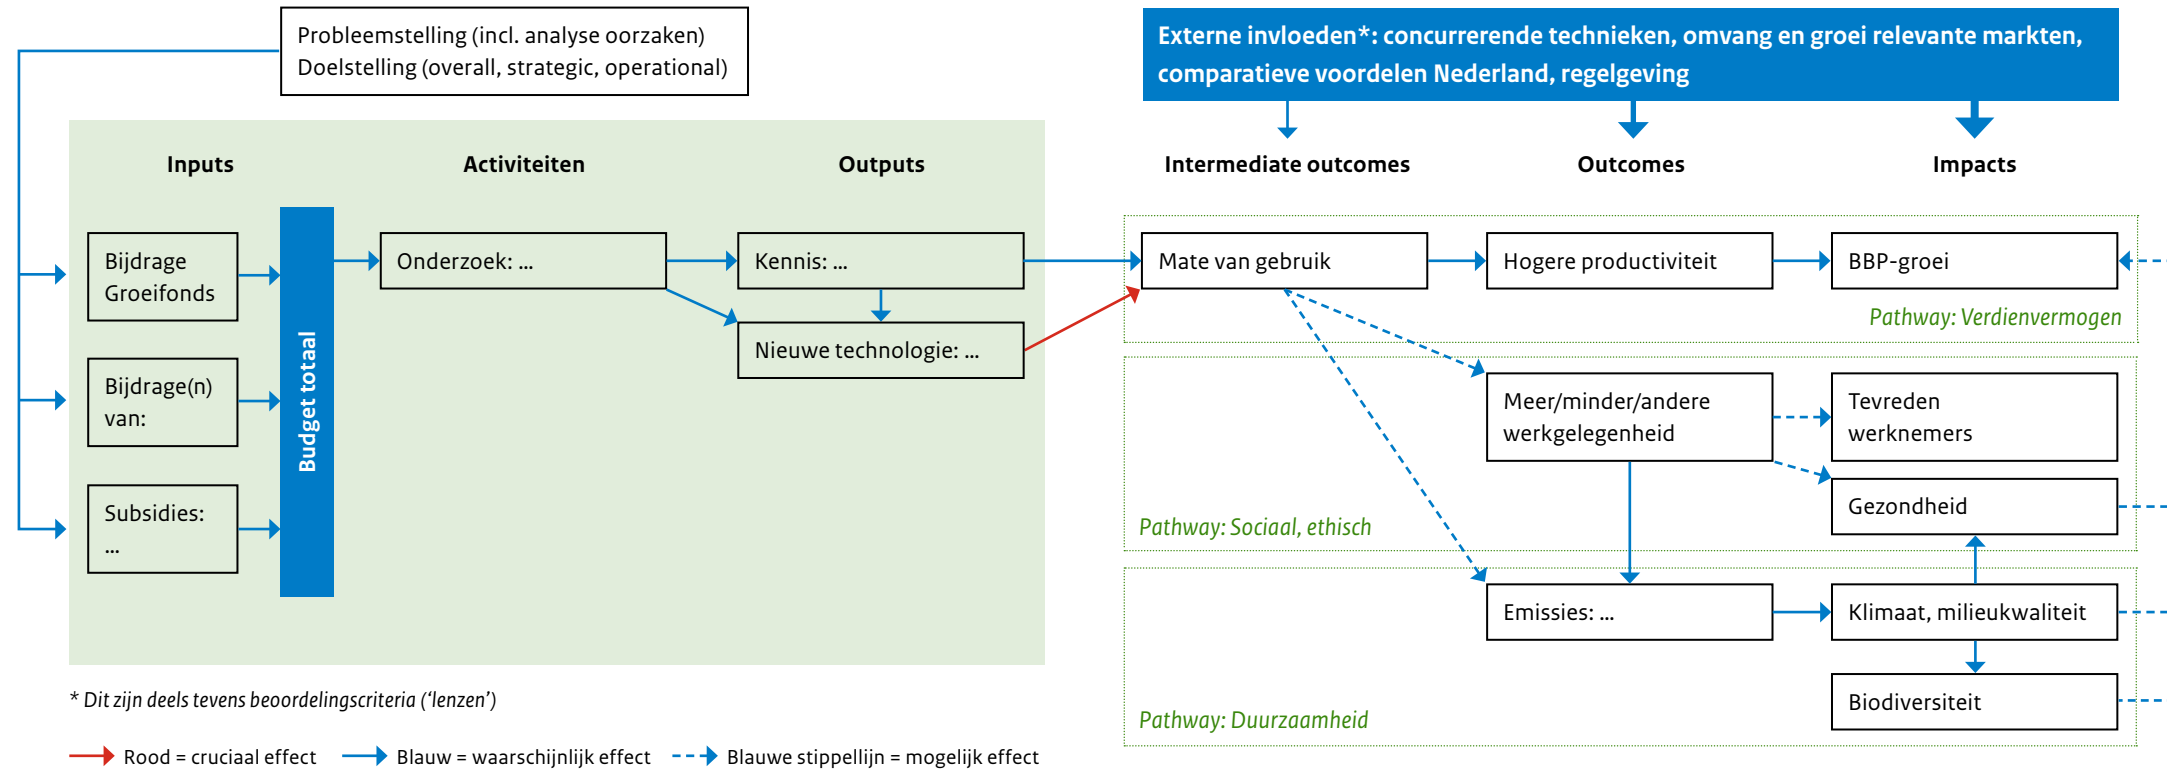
Probleemstelling (incl. analyse oorzaken)
Doelstelling (overall, strategic, operational)

Externe invloeden*: concurrerende technieken, omvang en groei relevante markten, comparatieve voordelen Nederland, regelgeving

Inputs

Activiteiten

Outputs

Intermediate outcomes

Outcomes

Impacts

Bijdrage Groeifonds

Bijdrage(n) van:

Subsidies: ...

Budget totaal

Onderzoek: ...

Kennis: ...

Nieuwe technologie: ...

Mate van gebruik

Hogere productiviteit

BBP-groei

Pathway: Verdienvermogen

Meer/minder/andere werkgelegenheid

Tevreden werknemers

Gezondheid

Pathway: Sociaal, ethisch

Emissies: ...

Klimaat, milieukwaliteit

Biodiversiteit

Pathway: Duurzaamheid

* Dit zijn deels tevens beoordelingscriteria ('lenzen')

Rood = cruciaal effect

Blauw = waarschijnlijk effect

Blauwe stippellijn = mogelijk effect